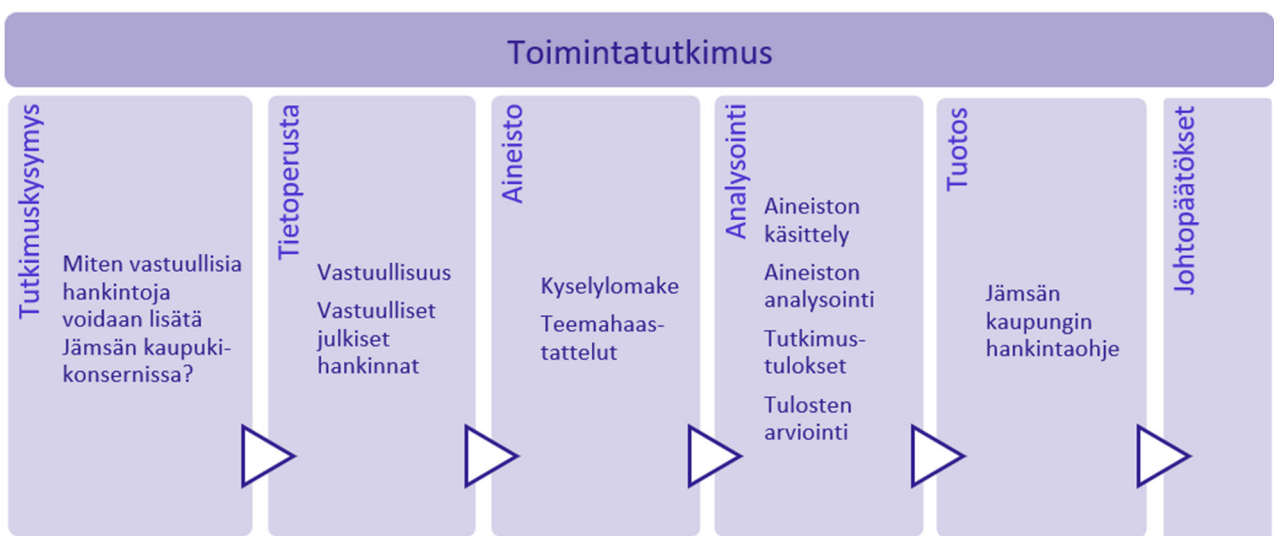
Toimintatutkimus

Tutkimuskysymys

Miten vastuullisia hankintoja voidaan lisätä Jämsän kaupukikonsernissa?

Tietoperusta

Vastuullisuus

Vastuulliset julkiset hankinnat

Aineisto

Kyselylomake

Teemahaastattelut

Analysointi

Aineiston käsittely

Aineiston analysointi

Tutkimustulokset

Tulosten arviointi

Tuotos

Jämsän kaupungin hankintaohje

Johtopäätökset